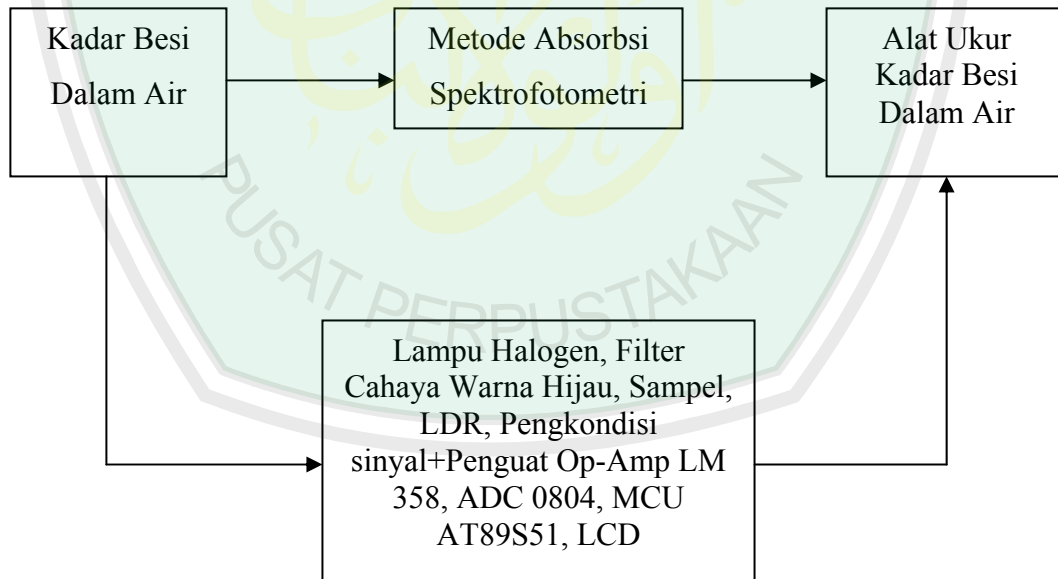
Kadar Besi Dalam Air

Metode Absorbsi Spektrofotometri

Alat Ukur Kadar Besi Dalam Air

Lampu Halogen, Filter Cahaya Warna Hijau, Sampel, LDR, Pengkondisi sinyal+Penguat Op-Amp LM 358, ADC 0804, MCU AT89S51, LCD

PUSAT PERPUSTAKAAN